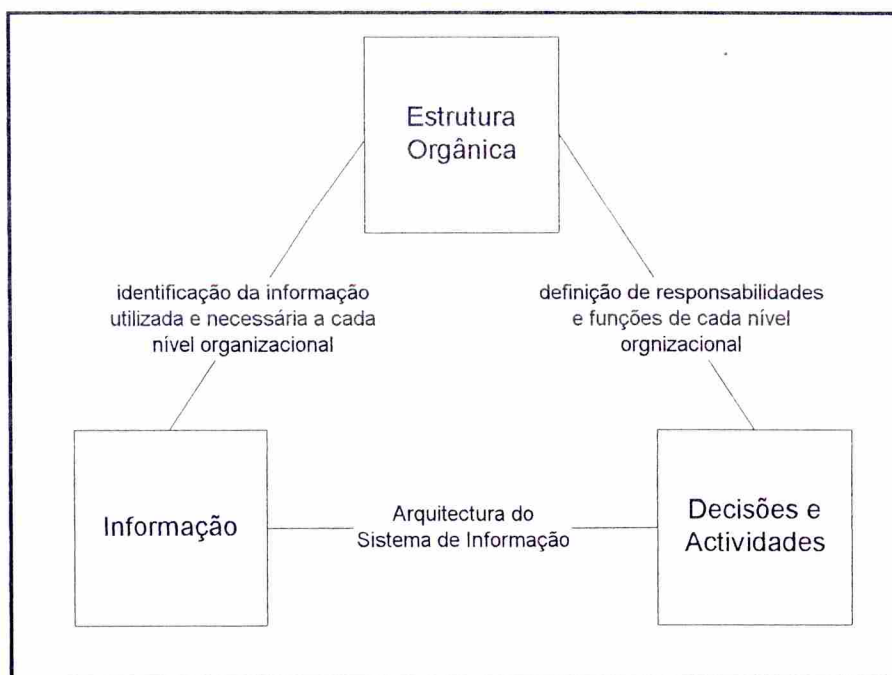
Estrutura Orgânica

identificação da informação utilizada e necessária a cada nível organizacional

definição de responsabilidades e funções de cada nível orgnizacional

Informação

Arquitectura do Sistema de Informação

Decisões e Actividades